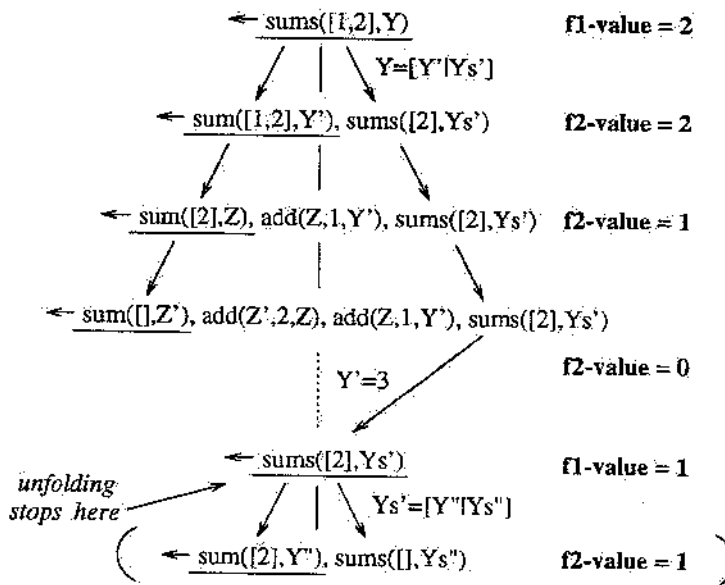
← sums([1,2],Y)

f1-value = 2

Y=[Y'|Ys']

← sum([1,2],Y'), sums([2],Ys')

f2-value = 2

← sum([2],Z), add(Z,1,Y'), sums([2],Ys')

f2-value = 1

← sum([],Z'), add(Z',2,Z), add(Z,1,Y'), sums([2],Ys')

f2-value = 0

Y'=3

← sums([2],Ys')

f1-value = 1

unfolding stops here

Ys'=[Y''|Ys'']

← sum([2],Y''), sums([],Ys'')

f2-value = 1